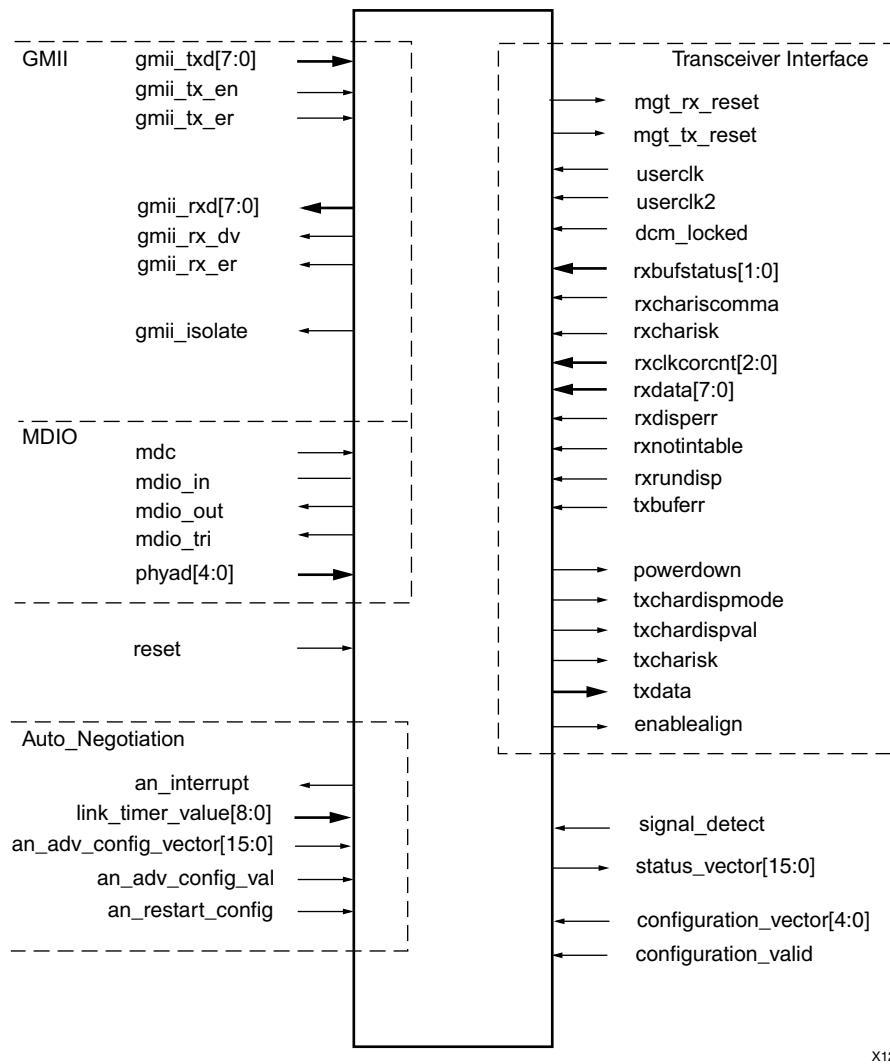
GMII
gmii_txd[7:0]
gmii_tx_en
gmii_tx_er

gmii_rxd[7:0]
gmii_rx_dv
gmii_rx_er

gmii_isolate

MDIO
mdc
mdio_in
mdio_out
mdio_tri
phyad[4:0]

reset

Auto_Negotiation
an_interrupt
link_timer_value[8:0]
an_adv_config_vector[15:0]
an_adv_config_val
an_restart_config

Transceiver Interface
mgt_rx_reset
mgt_tx_reset
userclk
userclk2
dcm_locked
rxbufstatus[1:0]
rxchariscomma
rxcharisk
rxclkcorcnt[2:0]
rxdata[7:0]
rxdisperr
rxnotintable
rxrundisp
txbuferr

powerdown
txchardispmode
txchardispval
txcharisk
txdata
enablealign

signal_detect
status_vector[15:0]

configuration_vector[4:0]
configuration_valid

X1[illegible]